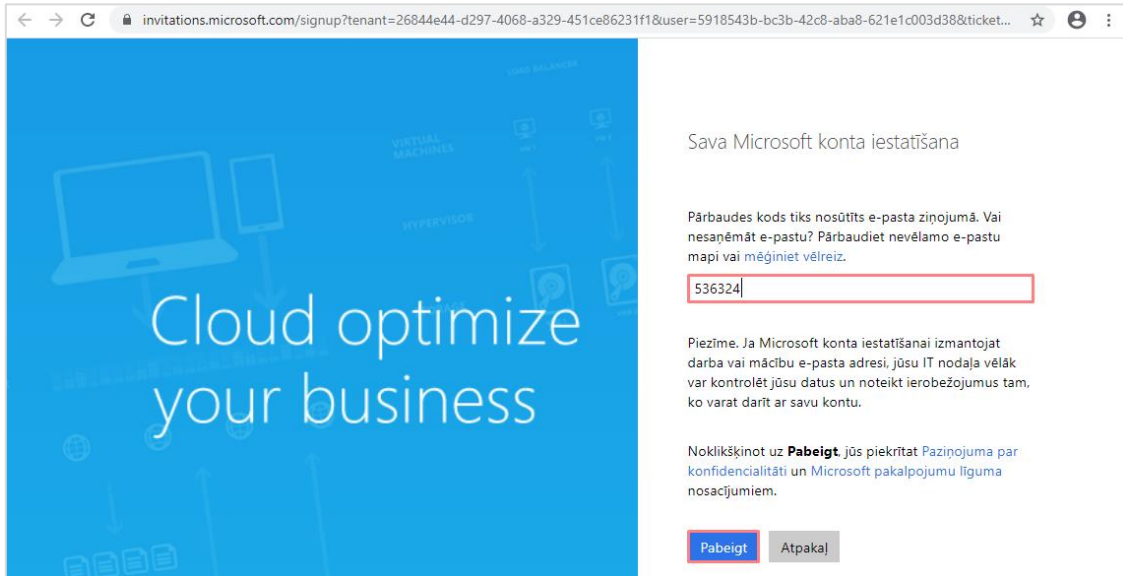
invitations.microsoft.com/signup?tenant=26844e44-d297-4068-a329-451ce86231f1&user=5918543b-bc3b-42c8-aba8-621e1c003d38&ticket...

LOAD BALANCER

VIRTUAL MACHINES

VM1

VM2

HYPERVISOR

Cloud optimize your business

Sava Microsoft konta iestatīšana

Pārbaudes kods tiks nosūtīts e-pasta ziņojumā. Vai nesaņēmāt e-pastu? Pārbaudiet nevēlamo e-pastu mapi vai mēģiniet vēlreiz.

536324

Piezīme. Ja Microsoft konta iestatīšanai izmantojat darba vai mācību e-pasta adresi, jūsu IT nodaļa vēlāk var kontrolēt jūsu datus un noteikt ierobežojumus tam, ko varat darīt ar savu kontu.

Noklikšķinot uz **Pabeigt**, jūs piekrītat Paziņojuma par konfidencialitāti un Microsoft pakalpojumu līguma nosacījumiem.

Pabeigt

Atpakaļ